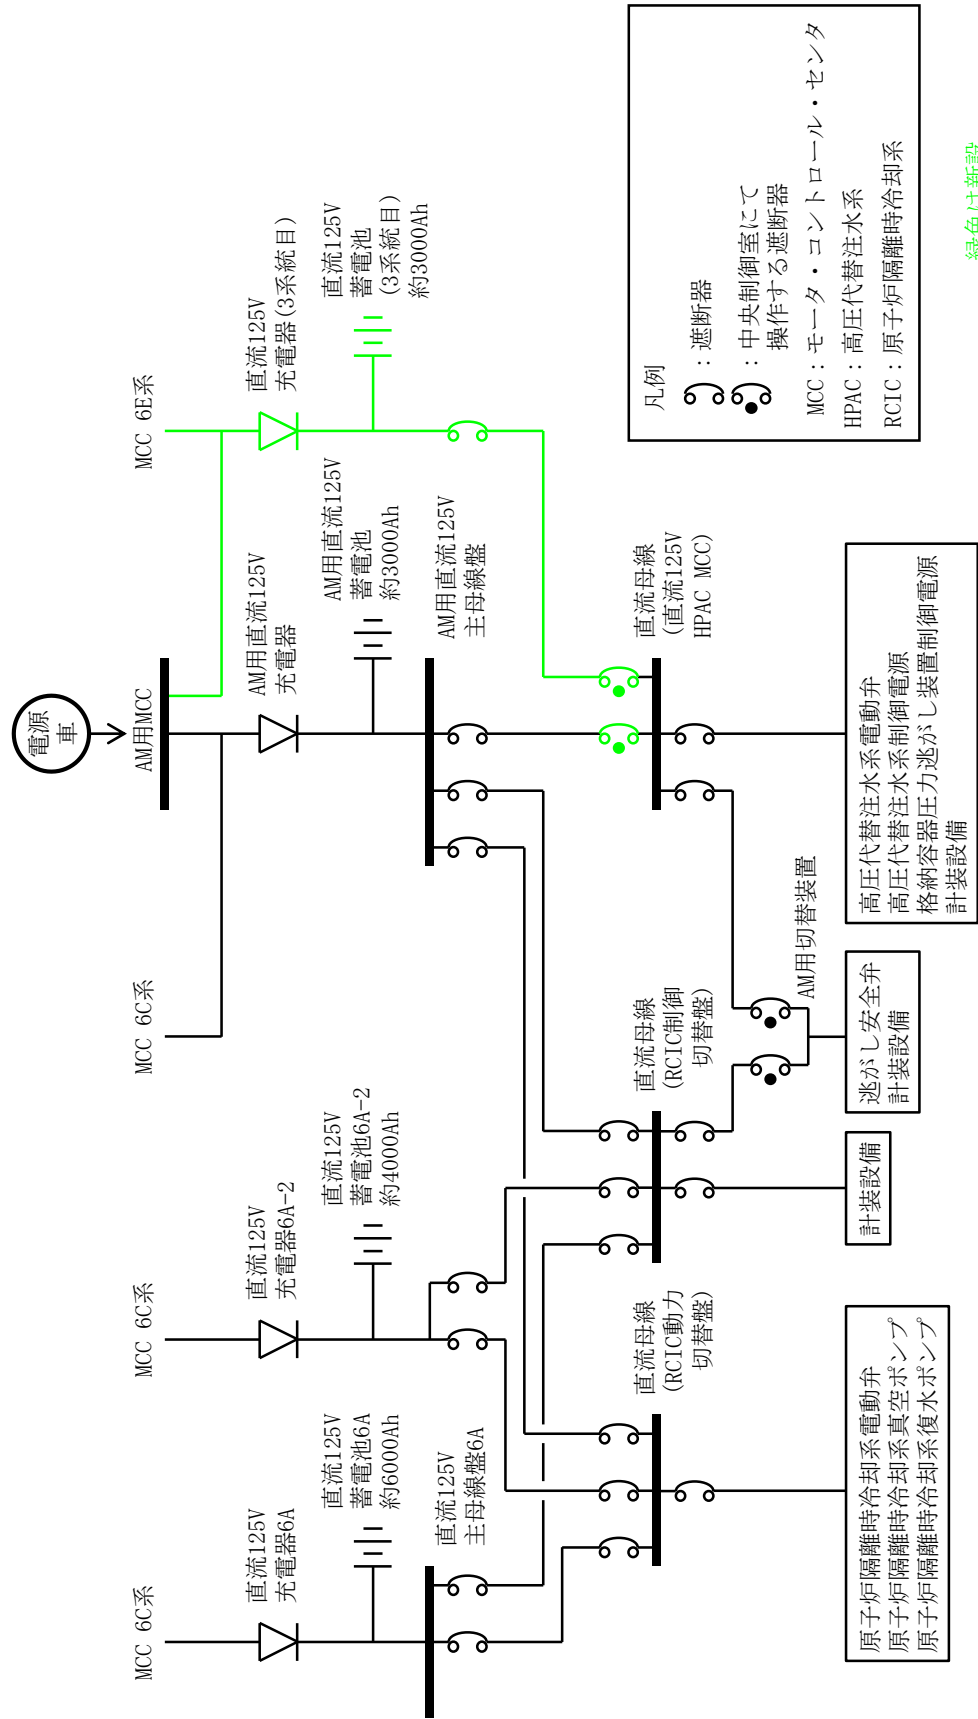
凡例
：遮断器
：中央制御室にて操作する遮断器
MCC：モータ・コントロール・センタ
HPAC：高圧代替注水系
RCIC：原子炉隔離時冷却系

緑色は新設

直流125V 充電器(3系統目)

直流125V 蓄電池 (3系統目) 約3000Ah

MCC 6E系

電源車

AM用MCC

AM用直流125V 充電器

AM用直流125V 蓄電池 約3000Ah

AM用直流125V 主母線盤

直流母線 (直流125V HPAC MCC)

高圧代替注水系電動弁
高圧代替注水系制御電源
格納容器圧力逃がし装置制御電源
計装設備

AM用切替装置

逃がし安全弁
計装設備

MCC 6C系

直流母線 (RCIC制御 切替盤)

計装設備

直流125V 充電器6A-2

直流125V 蓄電池6A-2 約4000Ah

MCC 6C系

直流母線 (RCIC動力 切替盤)

直流125V 充電器6A

直流125V 蓄電池6A 約6000Ah

直流125V 主母線盤6A

MCC 6C系

原子炉隔離時冷却系電動弁
原子炉隔離時冷却系真空ポンプ
原子炉隔離時冷却系復水ポンプ